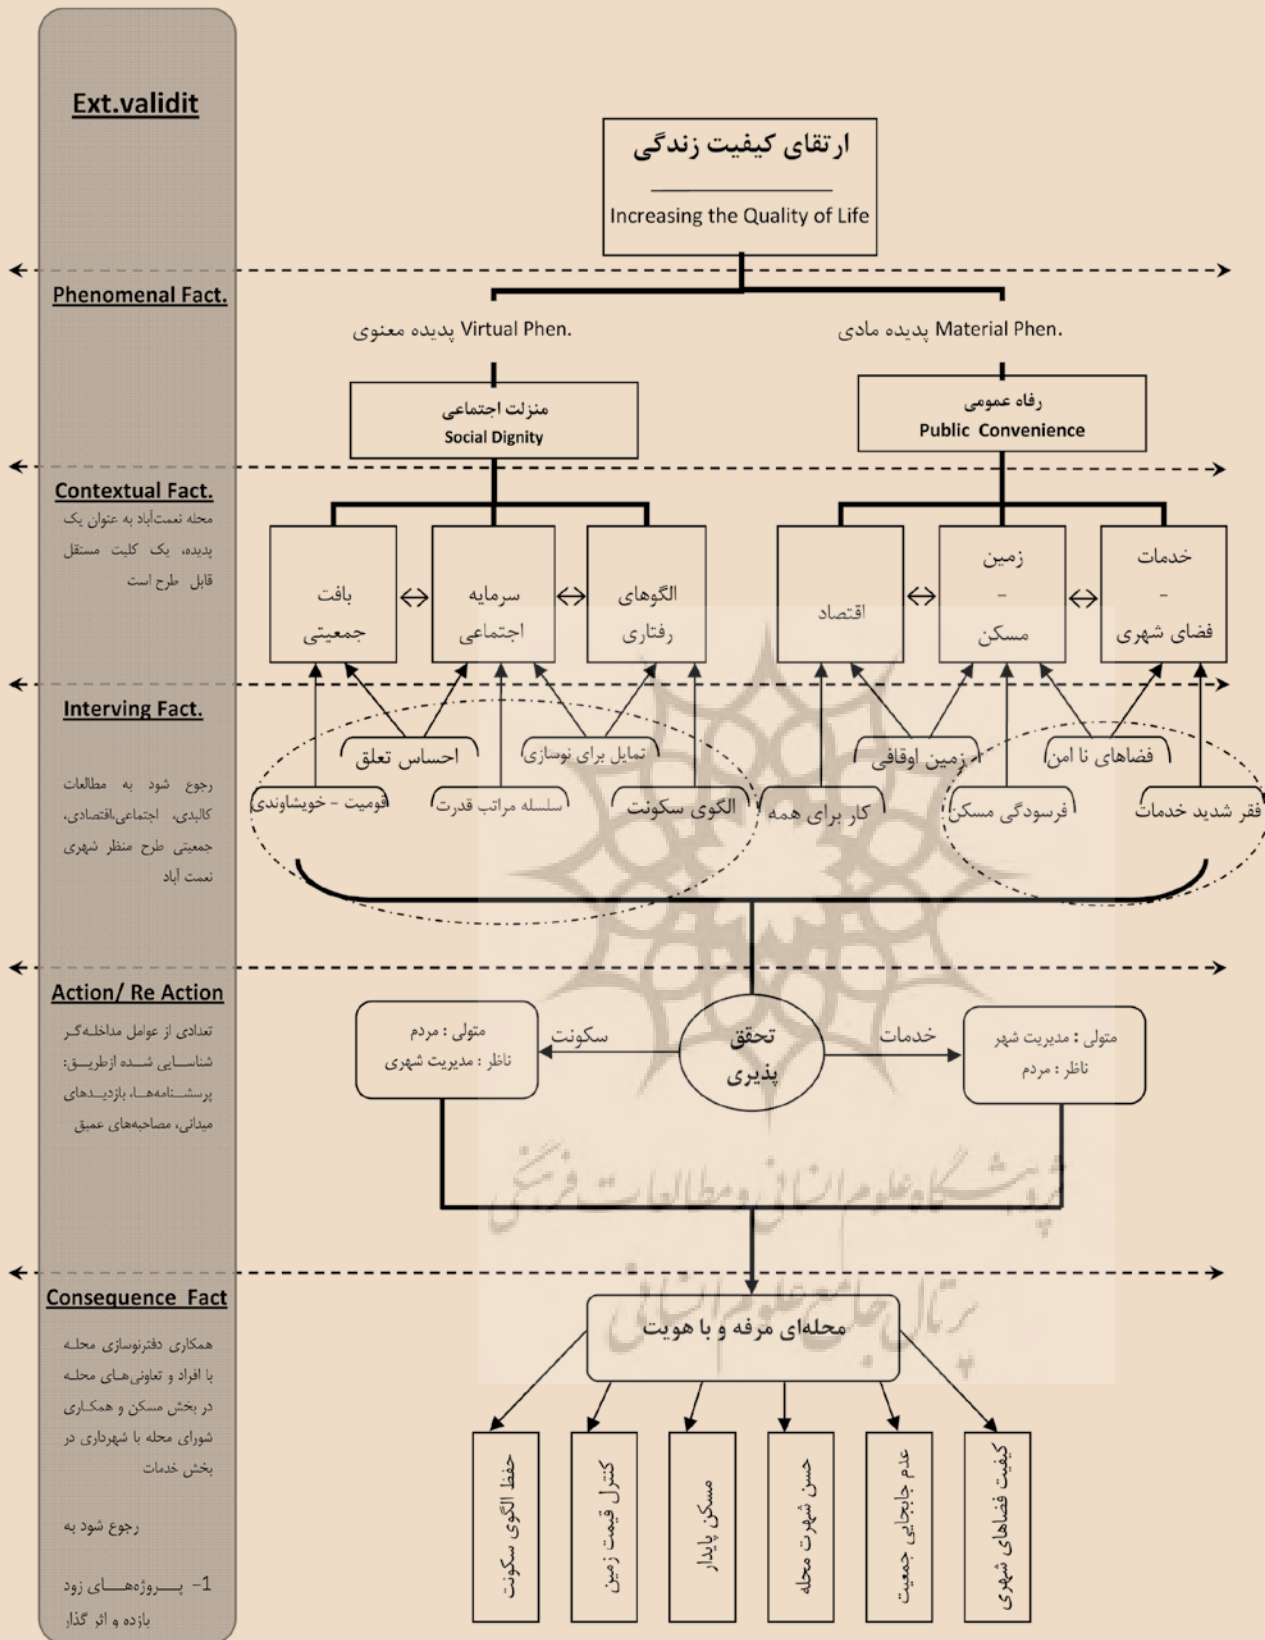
Ext.validit

ارتقای کیفیت زندگی
Increasing the Quality of Life

Phenomenal Fact.

Virtual Phen. پدیده معنوی
Material Phen. پدیده مادی

منزلت اجتماعی
Social Dignity

رفاه عمومی
Public Convenience

Contextual Fact.
محله نعمت‌آباد به عنوان یک پدیده، یک کلیت مستقل قابل طرح است

بافت جمعیتی
سرمایه اجتماعی
الگوهای رفتاری
اقتصاد
زمین - مسکن
خدمات - فضای شهری

Interving Fact.
رجوع شود به مطالعات کالبدی، اجتماعی،اقتصادی، جمعیتی طرح منظر شهری نعمت آباد

احساس تعلق
تمایل برای نوسازی
زمین اوقافی
فضاهای نا امن
قومیت - خویشاوندی
سلسله مراتب قدرت
الگوی سکونت
کار برای همه
فرسودگی مسکن
فقر شدید خدمات

Action/ Re Action
تعدادی از عوامل مداخله‌گر شناسایی شده ازطریق: پرسشنامه‌ها، بازدیدهای میدانی، مصاحبه‌های عمیق

متولی : مردم
ناظر : مدیریت شهری
سکونت
تحقق پذیری
خدمات
متولی : مدیریت شهر
ناظر : مردم

Consequence Fact
همکاری دفترنوسازی محله با افراد و تعاونی‌های محله در بخش مسکن و همکاری شورای محله با شهرداری در بخش خدمات

رجوع شود به

1- پروژه‌های زود بازده و اثر گذار

محله‌ای مرفه و با هویت

حفظ الگوی سکونت
کنترل قیمت زمین
مسکن پایدار
حسن شهرت محله
عدم جابجایی جمعیت
کیفیت فضاهای شهری

پژوهشگاه علوم انسانی و مطالعات فرهنگی
پرتال جامع علوم انسانی